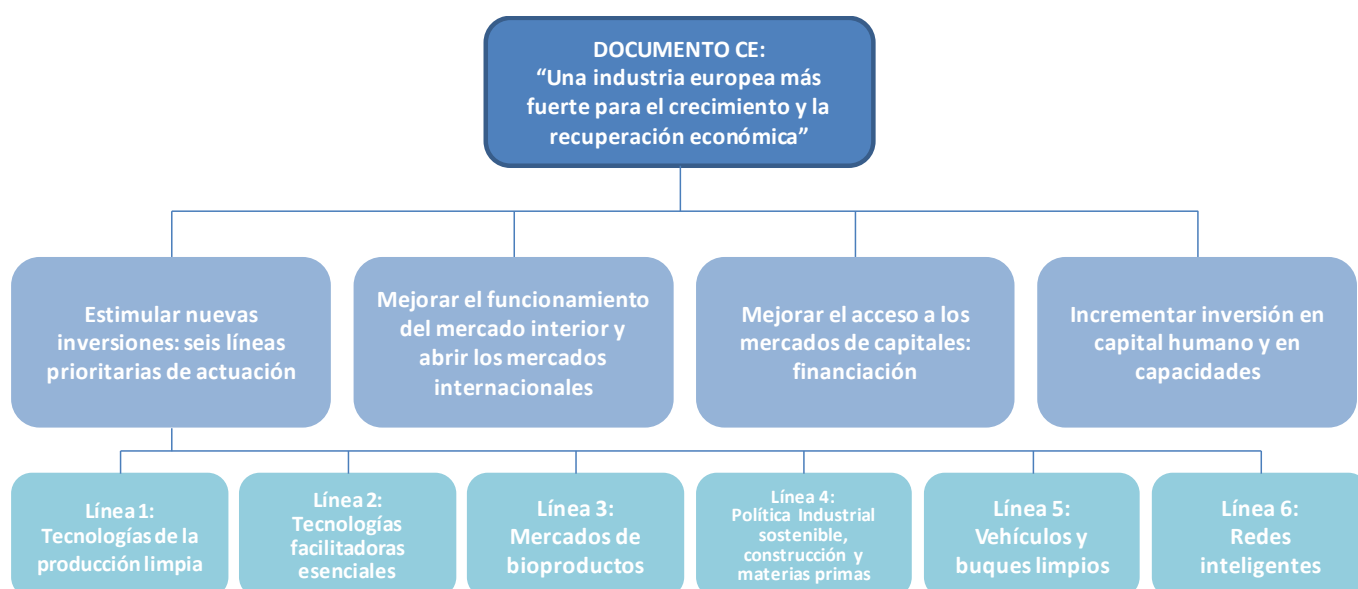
DOCUMENTO CE:
“Una industria europea más fuerte para el crecimiento y la recuperación económica”

Estimular nuevas inversiones: seis líneas prioritarias de actuación

Mejorar el funcionamiento del mercado interior y abrir los mercados internacionales

Mejorar el acceso a los mercados de capitales: financiación

Incrementar inversión en capital humano y en capacidades

Línea 1: Tecnologías de la producción limpia

Línea 2: Tecnologías facilitadoras esenciales

Línea 3: Mercados de bioproductos

Línea 4: Política Industrial sostenible, construcción y materias primas

Línea 5: Vehículos y buques limpios

Línea 6: Redes inteligentes